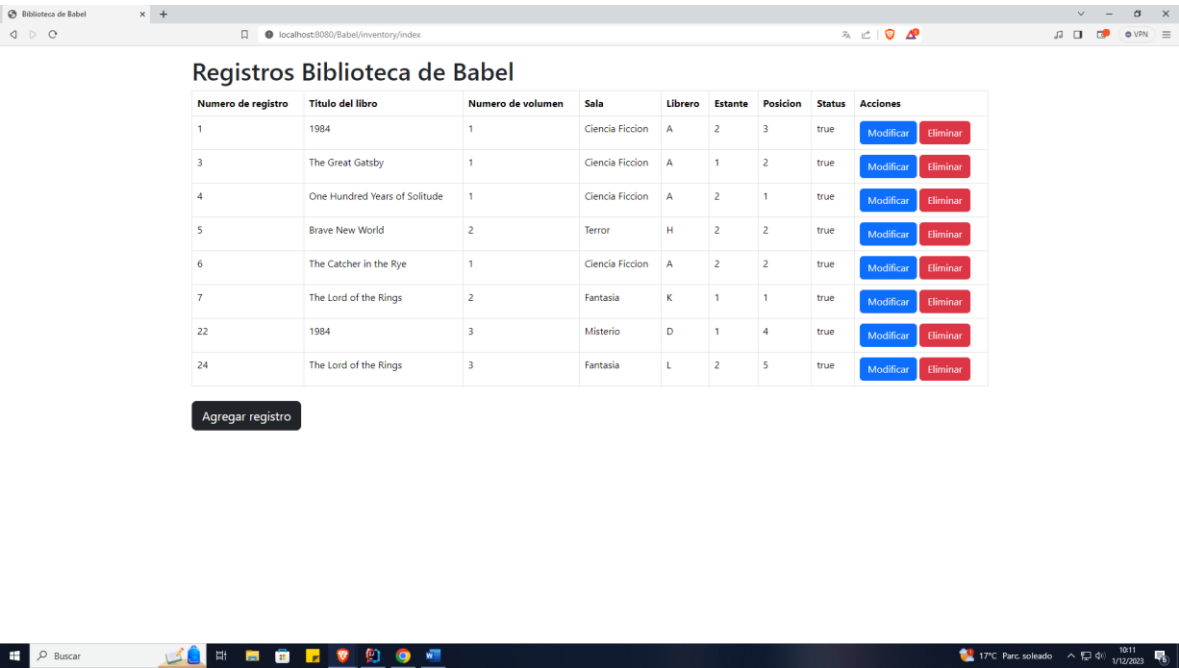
Biblioteca de Babel

localhost:8080/Babel/inventory/index

VPN

Registros Biblioteca de Babel

| Numero de registro | Titulo del libro | Numero de volumen | Sala | Librero | Estante | Posicion | Status | Acciones |
|---|---|---|---|---|---|---|---|---|
| 1 | 1984 | 1 | Ciencia Ficcion | A | 2 | 3 | true | Modificar Eliminar |
| 3 | The Great Gatsby | 1 | Ciencia Ficcion | A | 1 | 2 | true | Modificar Eliminar |
| 4 | One Hundred Years of Solitude | 1 | Ciencia Ficcion | A | 2 | 1 | true | Modificar Eliminar |
| 5 | Brave New World | 2 | Terror | H | 2 | 2 | true | Modificar Eliminar |
| 6 | The Catcher in the Rye | 1 | Ciencia Ficcion | A | 2 | 2 | true | Modificar Eliminar |
| 7 | The Lord of the Rings | 2 | Fantasia | K | 1 | 1 | true | Modificar Eliminar |
| 22 | 1984 | 3 | Misterio | D | 1 | 4 | true | Modificar Eliminar |
| 24 | The Lord of the Rings | 3 | Fantasia | L | 2 | 5 | true | Modificar Eliminar |

Agregar registro

Buscar

17°C Parc. soleado 10:11 1/12/2023